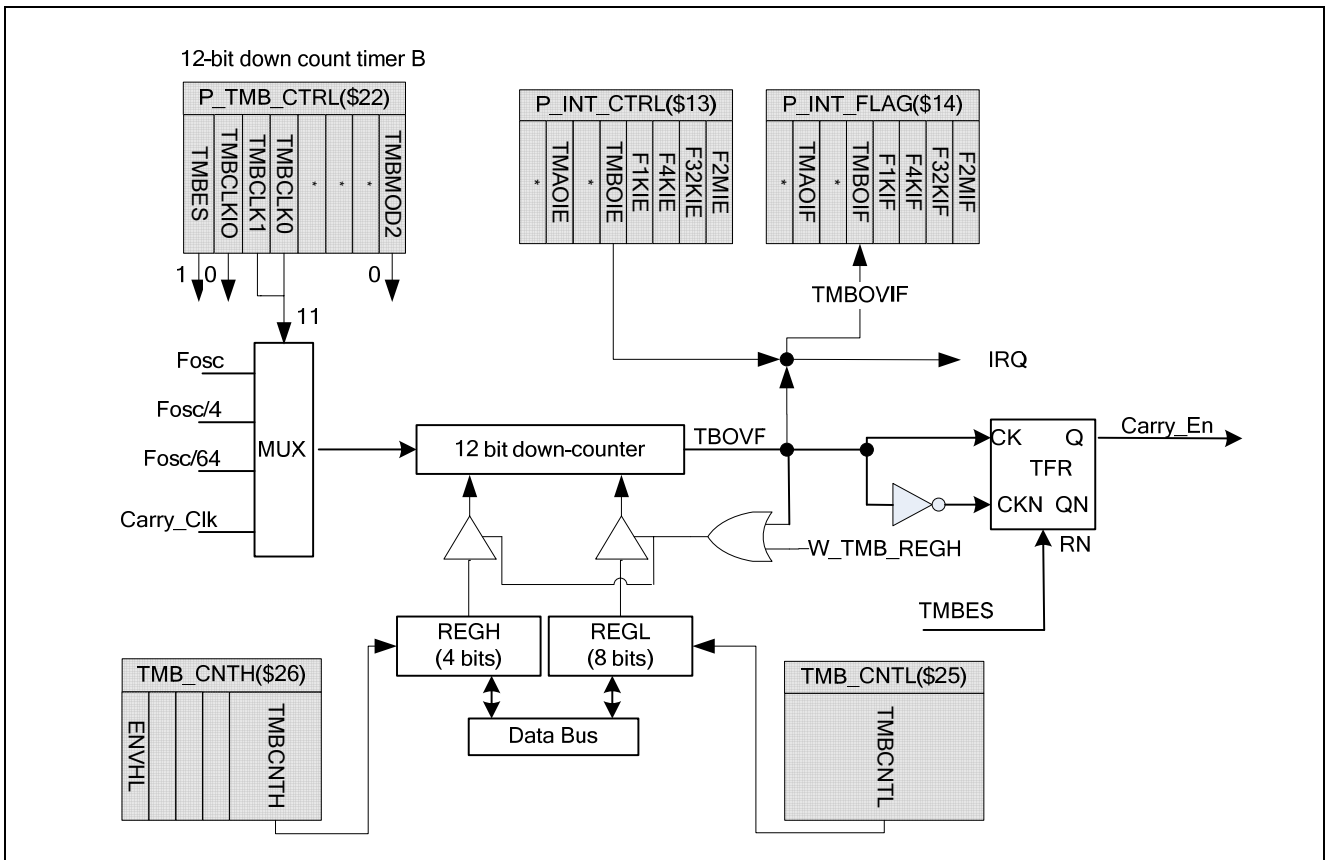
12-bit down count timer B

P_TMB_CTRL($22)

TMBES
TMBCLKIO
TMBCLK1
TMBCLK0
*
*
*
TMBMOD2

1 0 0

11

P_INT_CTRL($13)

*
TMAOIE
*
TMBOIE
F1KIE
F4KIE
F32KIE
F2MIE

P_INT_FLAG($14)

*
TMAOIF
*
TMBOIF
F1KIF
F4KIF
F32KIF
F2MIF

TMBOVIF

IRQ

Fosc

Fosc/4

Fosc/64

Carry_Clk

MUX

12 bit down-counter

TBOVF

CK Q
TFR
CKN QN
RN

Carry_En

W_TMB_REGH

TMBES

REGH
(4 bits)

REGL
(8 bits)

Data Bus

TMB_CNTH($26)

ENVHL
TMBCNTH

TMB_CNTL($25)

TMBCNTL